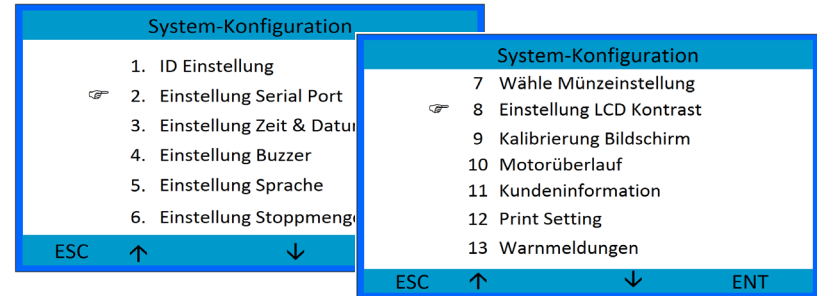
System-Konfiguration

1. ID Einstellung
☞ 2. Einstellung Serial Port
3. Einstellung Zeit & Datu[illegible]
4. Einstellung Buzzer
5. Einstellung Sprache
6. Einstellung Stoppmeng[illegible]

ESC ↑ ↓

System-Konfiguration

7 Wähle Münzeinstellung
☞ 8 Einstellung LCD Kontrast
9 Kalibrierung Bildschirm
10 Motorüberlauf
11 Kundeninformation
12 Print Setting
13 Warnmeldungen

ESC ↑ ↓ ENT